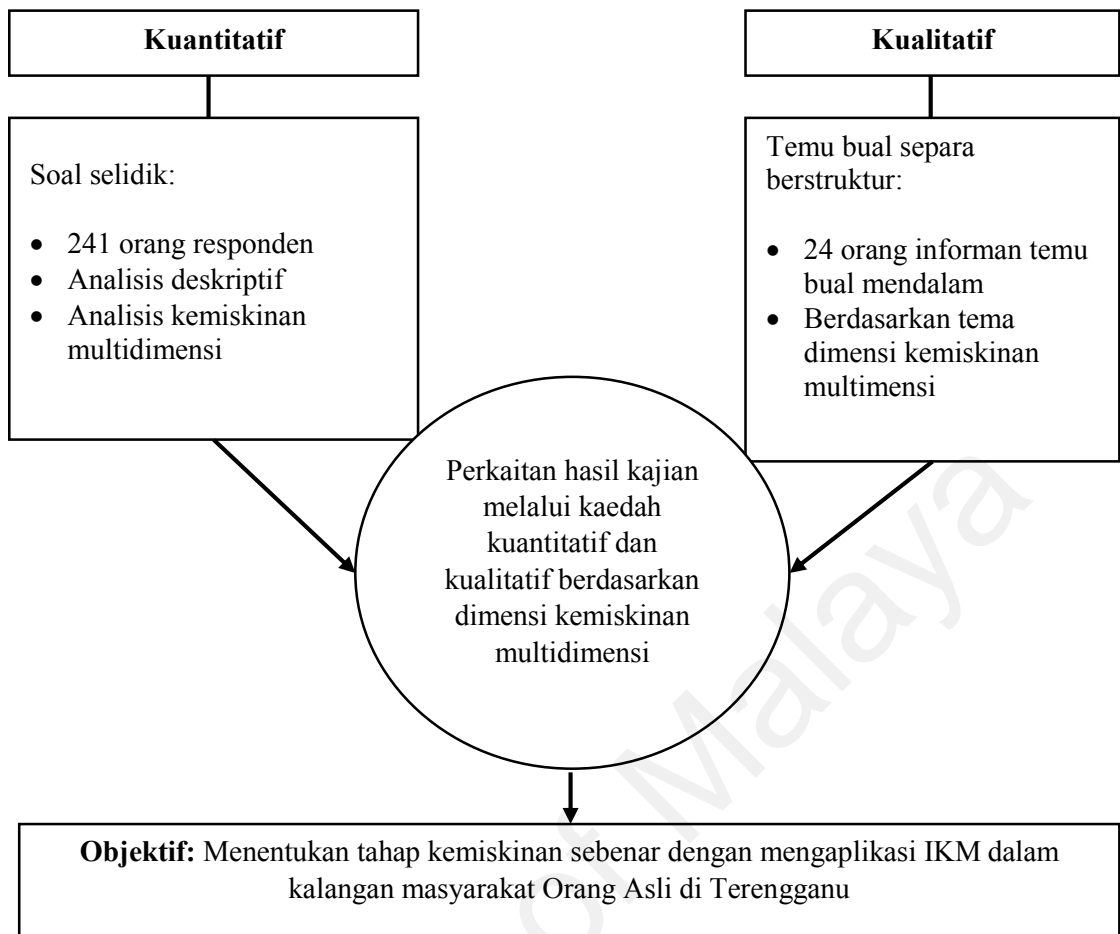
Kuantitatif

Kualitatif

Soal selidik:

- 241 orang responden
- Analisis deskriptif
- Analisis kemiskinan multidimensi

Temu bual separa berstruktur:

- 24 orang informan temu bual mendalam
- Berdasarkan tema dimensi kemiskinan multimensi

Perkaitan hasil kajian melalui kaedah kuantitatif dan kualitatif berdasarkan dimensi kemiskinan multidimensi

**Objektif:** Menentukan tahap kemiskinan sebenar dengan mengaplikasi IKM dalam kalangan masyarakat Orang Asli di Terengganu

of Malaya